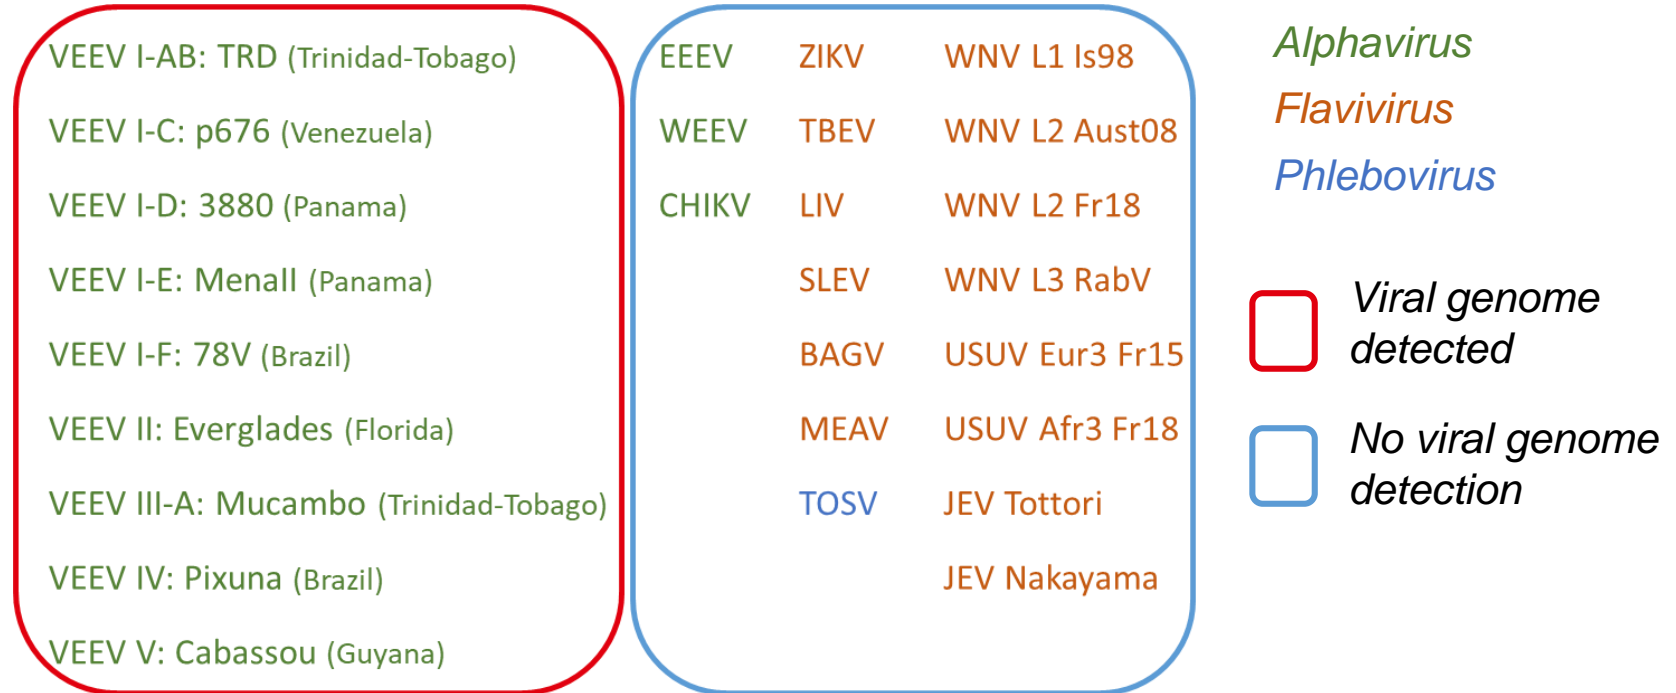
VEEV I-AB: TRD (Trinidad-Tobago)

VEEV I-C: p676 (Venezuela)

VEEV I-D: 3880 (Panama)

VEEV I-E: Menall (Panama)

VEEV I-F: 78V (Brazil)

VEEV II: Everglades (Florida)

VEEV III-A: Mucambo (Trinidad-Tobago)

VEEV IV: Pixuna (Brazil)

VEEV V: Cabassou (Guyana)

EEEV

WEEV

CHIKV

ZIKV

TBEV

LIV

SLEV

BAGV

MEAV

TOSV

WNV L1 Is98

WNV L2 Aust08

WNV L2 Fr18

WNV L3 RabV

USUV Eur3 Fr15

USUV Afr3 Fr18

JEV Tottori

JEV Nakayama

Alphavirus

Flavivirus

Phlebovirus

Viral genome detected

No viral genome detection